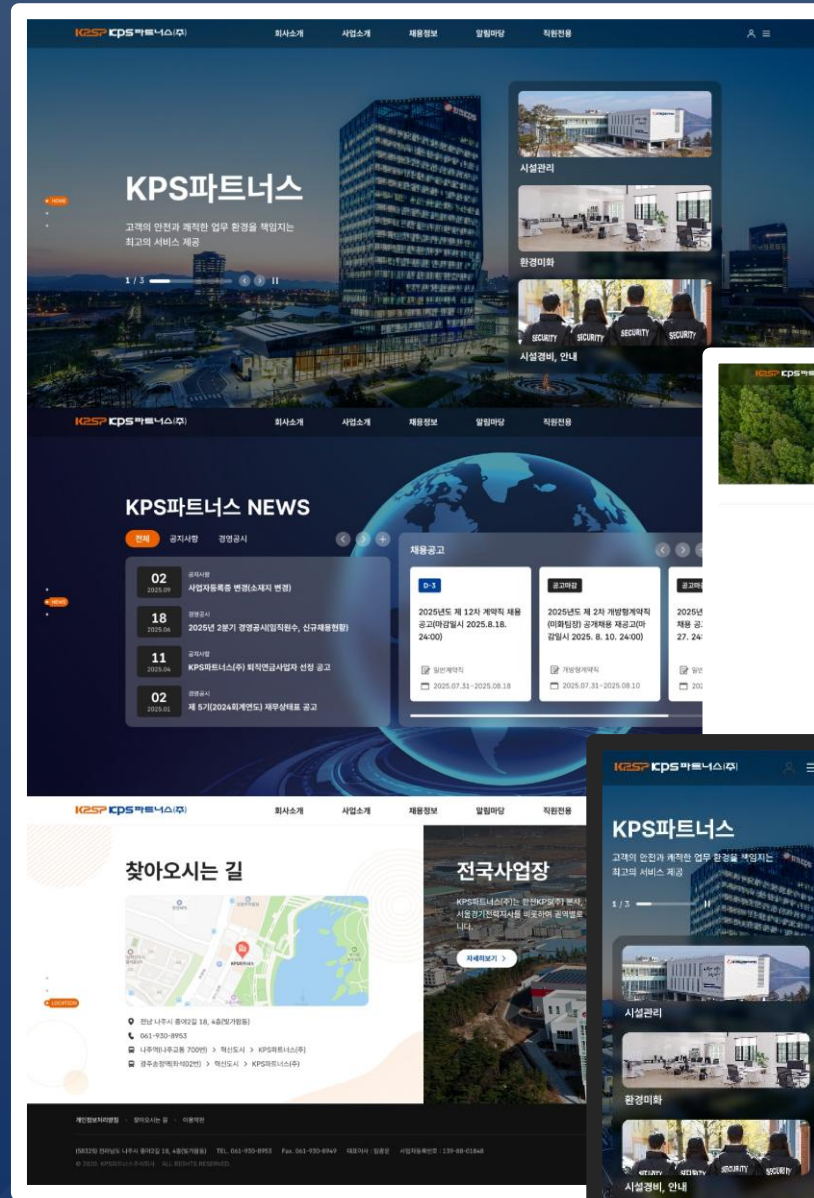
KPS KPS파트너스(주)
회사소개 사업소개 채용정보 알림마당 직원전용

HOME

KPS파트너스

고객의 안전과 쾌적한 업무 환경을 책임지는 최고의 서비스 제공

1 / 3

시설관리

환경미화

SECURITY SECURITY SECURITY SECURITY

시설경비, 안내

KPS KPS파트너스(주)
회사소개 사업소개 채용정보 알림마당 직원전용

NEWS

KPS파트너스 NEWS

전체 공지사항 경영공시

02 2025.09 공지사항 사업자등록증 변경(소재지 변경)

18 2025.06 경영공시 2025년 2분기 경영공시(임직원수, 신규채용현황)

11 2025.04 공지사항 KPS파트너스(주) 퇴직연금사업자 선정 공고

02 2025.01 경영공시 제 5기(2024회계연도) 재무상태표 공고

채용공고

D-3
2025년도 제 12차 계약직 채용 공고(마감일시 2025.8.18. 24:00)
일반계약직
2025.07.31~2025.08.18

공고마감
2025년도 제 2차 개방형계약직(미화팀장) 공개채용 재공고(마감일시 2025. 8. 10. 24:00)
개방형계약직
2025.07.31~2025.08.10

공고마감
2025년 채용 공고 27. 24
일반
202

KPS KPS파트너스(주)
회사소개 사업소개 채용정보 알림마당 직원전용

LOCATION

찾아오시는 길

KPS파트너스

전남 나주시 중야2길 18, 4층(빛가람동)
061-930-8953
나주역(나주교통 700번) > 혁신도시 > KPS파트너스(주)
광주송정역(좌석02번) > 혁신도시 > KPS파트너스(주)

전국사업장

KPS파트너스(주)는 한전KPS(주) 본사, 서울경기전력지사를 비롯하여 전국별로 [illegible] 니다.

자세히보기 >

개인정보처리방침 찾아오시는 길 이용약관

(58326) 전라남도 나주시 중야2길 18, 4층(빛가람동) TEL. 061-930-8953 Fax. 061-930-8949 대표이사 : 임종성 사업자등록번호 : 139-88-01848
© 2020. KPS파트너스주식회사 . ALL RIGHTS RESERVED.

KPS KPS파트너스(주)

KPS파트너스

고객의 안전과 쾌적한 업무 환경을 책임지는 최고의 서비스 제공

1 / 3

시설관리

환경미화

SECURITY SECURITY SECURITY

시설경비, 안내